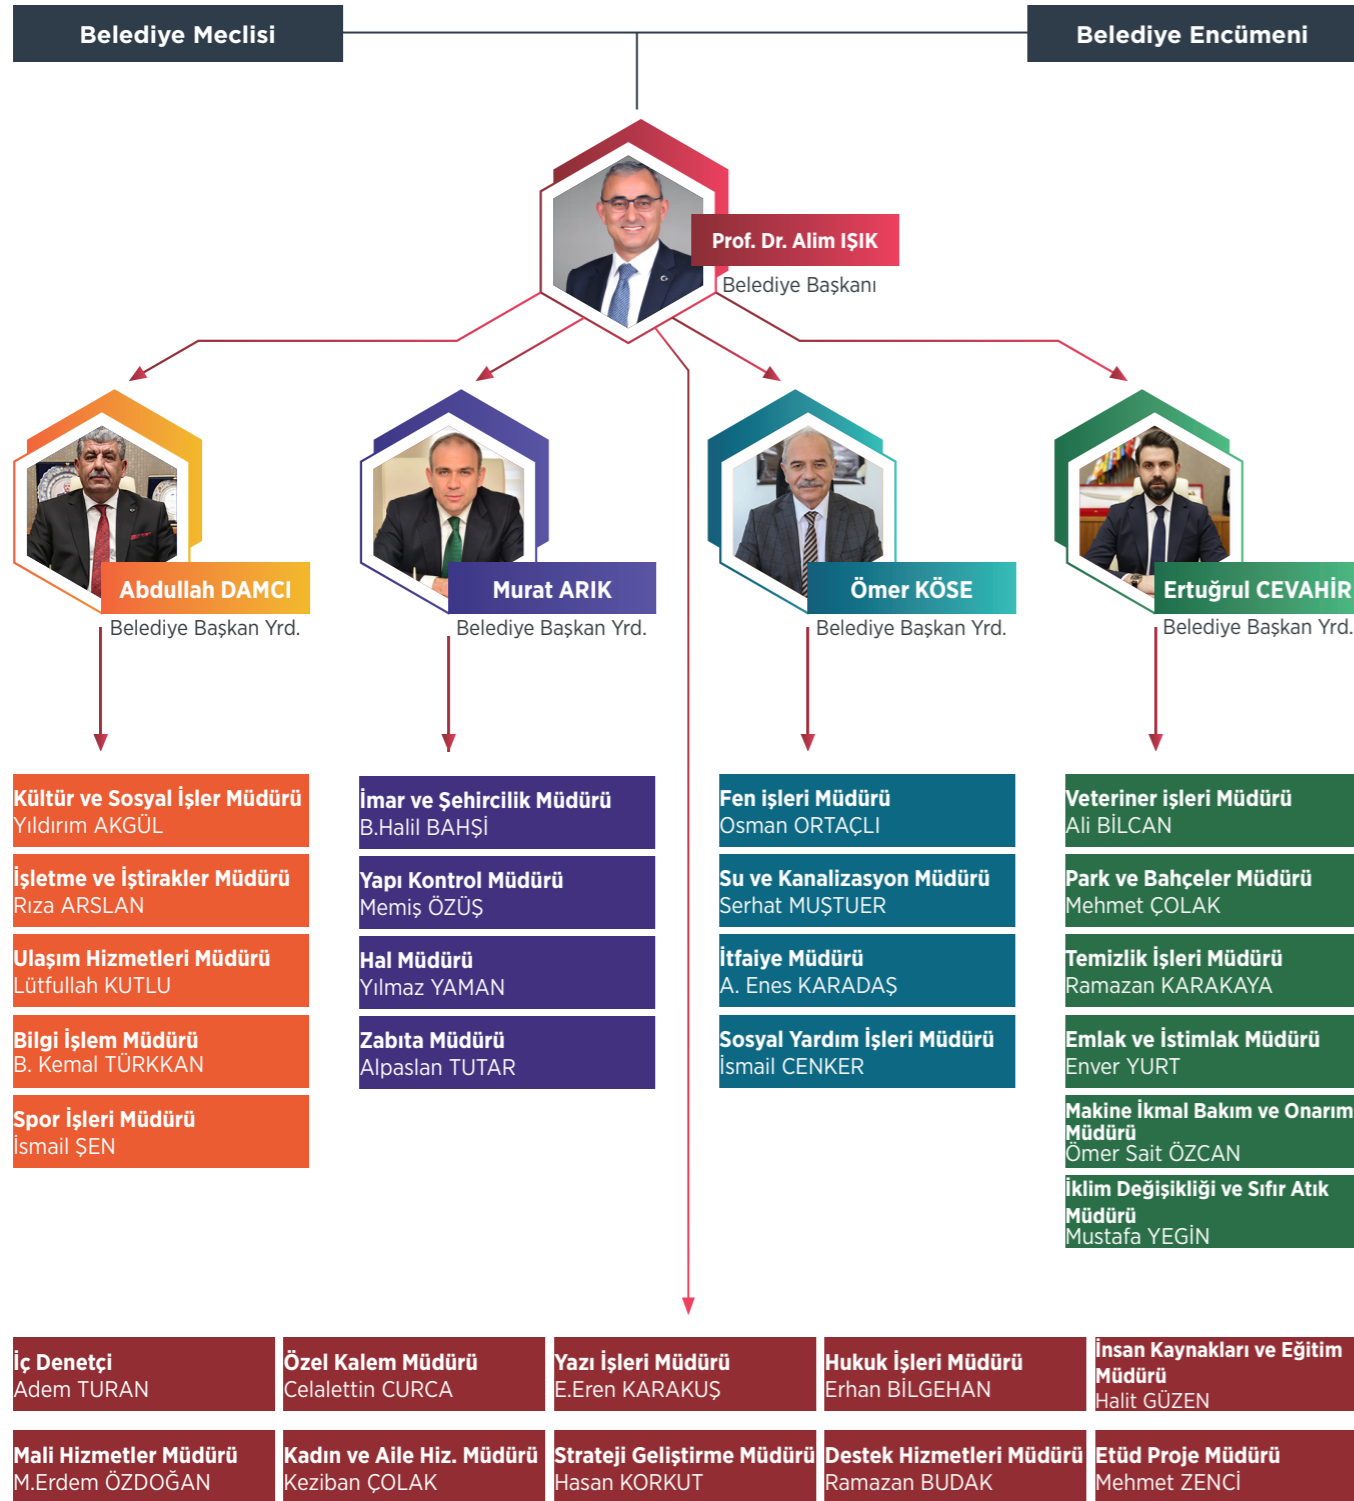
Belediye Meclisi

Belediye Encümeni

Prof. Dr. Alim IŞIK
Belediye Başkanı

Abdullah DAMCI
Belediye Başkan Yrd.

Murat ARIK
Belediye Başkan Yrd.

Ömer KÖSE
Belediye Başkan Yrd.

Ertuğrul CEVAHİR
Belediye Başkan Yrd.

Kültür ve Sosyal İşler Müdürü
Yıldırım AKGÜL

İşletme ve İştirakler Müdürü
Rıza ARSLAN

Ulaşım Hizmetleri Müdürü
Lütfullah KUTLU

Bilgi İşlem Müdürü
B. Kemal TÜRKKAN

Spor İşleri Müdürü
İsmail ŞEN

İmar ve Şehircilik Müdürü
B.Halil BAHŞİ

Yapı Kontrol Müdürü
Memiş ÖZÜŞ

Hal Müdürü
Yılmaz YAMAN

Zabıta Müdürü
Alpaslan TUTAR

Fen işleri Müdürü
Osman ORTAÇLI

Su ve Kanalizasyon Müdürü
Serhat MUŞTUER

İtfaiye Müdürü
A. Enes KARADAŞ

Sosyal Yardım İşleri Müdürü
İsmail CENKER

Veteriner işleri Müdürü
Ali BİLCAN

Park ve Bahçeler Müdürü
Mehmet ÇOLAK

Temizlik İşleri Müdürü
Ramazan KARAKAYA

Emlak ve İstimlak Müdürü
Enver YURT

Makine İkmal Bakım ve Onarım Müdürü
Ömer Sait ÖZCAN

İklim Değişikliği ve Sıfır Atık Müdürü
Mustafa YEGİN

İç Denetçi
Adem TURAN

Özel Kalem Müdürü
Celalettin CURCA

Yazı İşleri Müdürü
E.Eren KARAKUŞ

Hukuk İşleri Müdürü
Erhan BİLGEHAN

İnsan Kaynakları ve Eğitim Müdürü
Halit GÜZEN

Mali Hizmetler Müdürü
M.Erdem ÖZDOĞAN

Kadın ve Aile Hiz. Müdürü
Keziban ÇOLAK

Strateji Geliştirme Müdürü
Hasan KORKUT

Destek Hizmetleri Müdürü
Ramazan BUDAK

Etüd Proje Müdürü
Mehmet ZENCİ